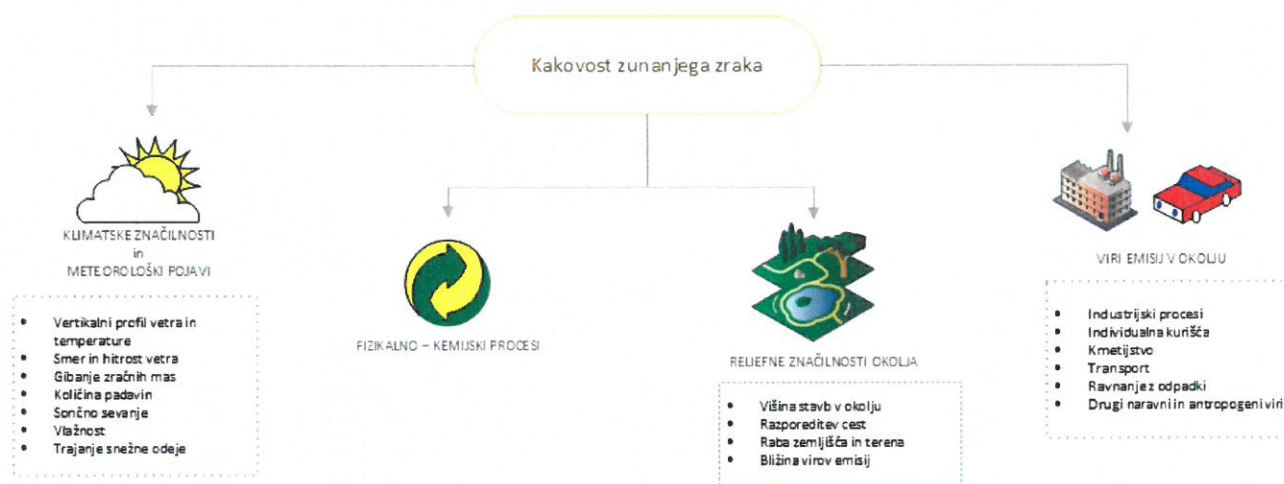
Kakovost zunanjega zraka

KLIMATSKE ZNAČILNOSTI
in
METEOROLOŠKI POJAVI

- Vertikalni profil vetra in temperature
- Smer in hitrost vetra
- Gibanje zračnih mas
- Količina padavin
- Sončno sevanje
- Vlažnost
- Trajanje snežne odeje

FIZIKALNO – KEMIJSKI PROCESI

RELIEFNE ZNAČILNOSTI OKOLJA

- Višina stavb v okolju
- Razporeditev cest
- Raba zemljišča in terena
- Bližina virov emisij

VIRI EMISIJ V OKOLJU

- Industrijski procesi
- Individualna kurišča
- Kmetijstvo
- Transport
- Ravnanje z odpadki
- Drugi naravni in antropogeni viri